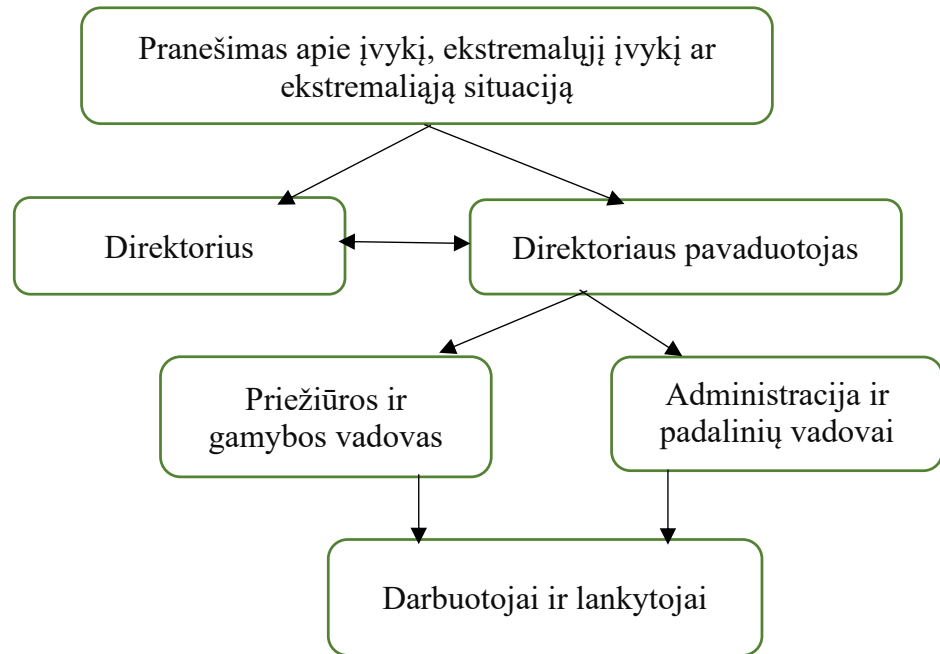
Pranešimas apie įvykį, ekstremalųjį įvykį ar ekstremaliąją situaciją

Direktorius

Direktoriaus pavaduotojas

Priežiūros ir gamybos vadovas

Administracija ir padalinių vadovai

Darbuotojai ir lankytojai